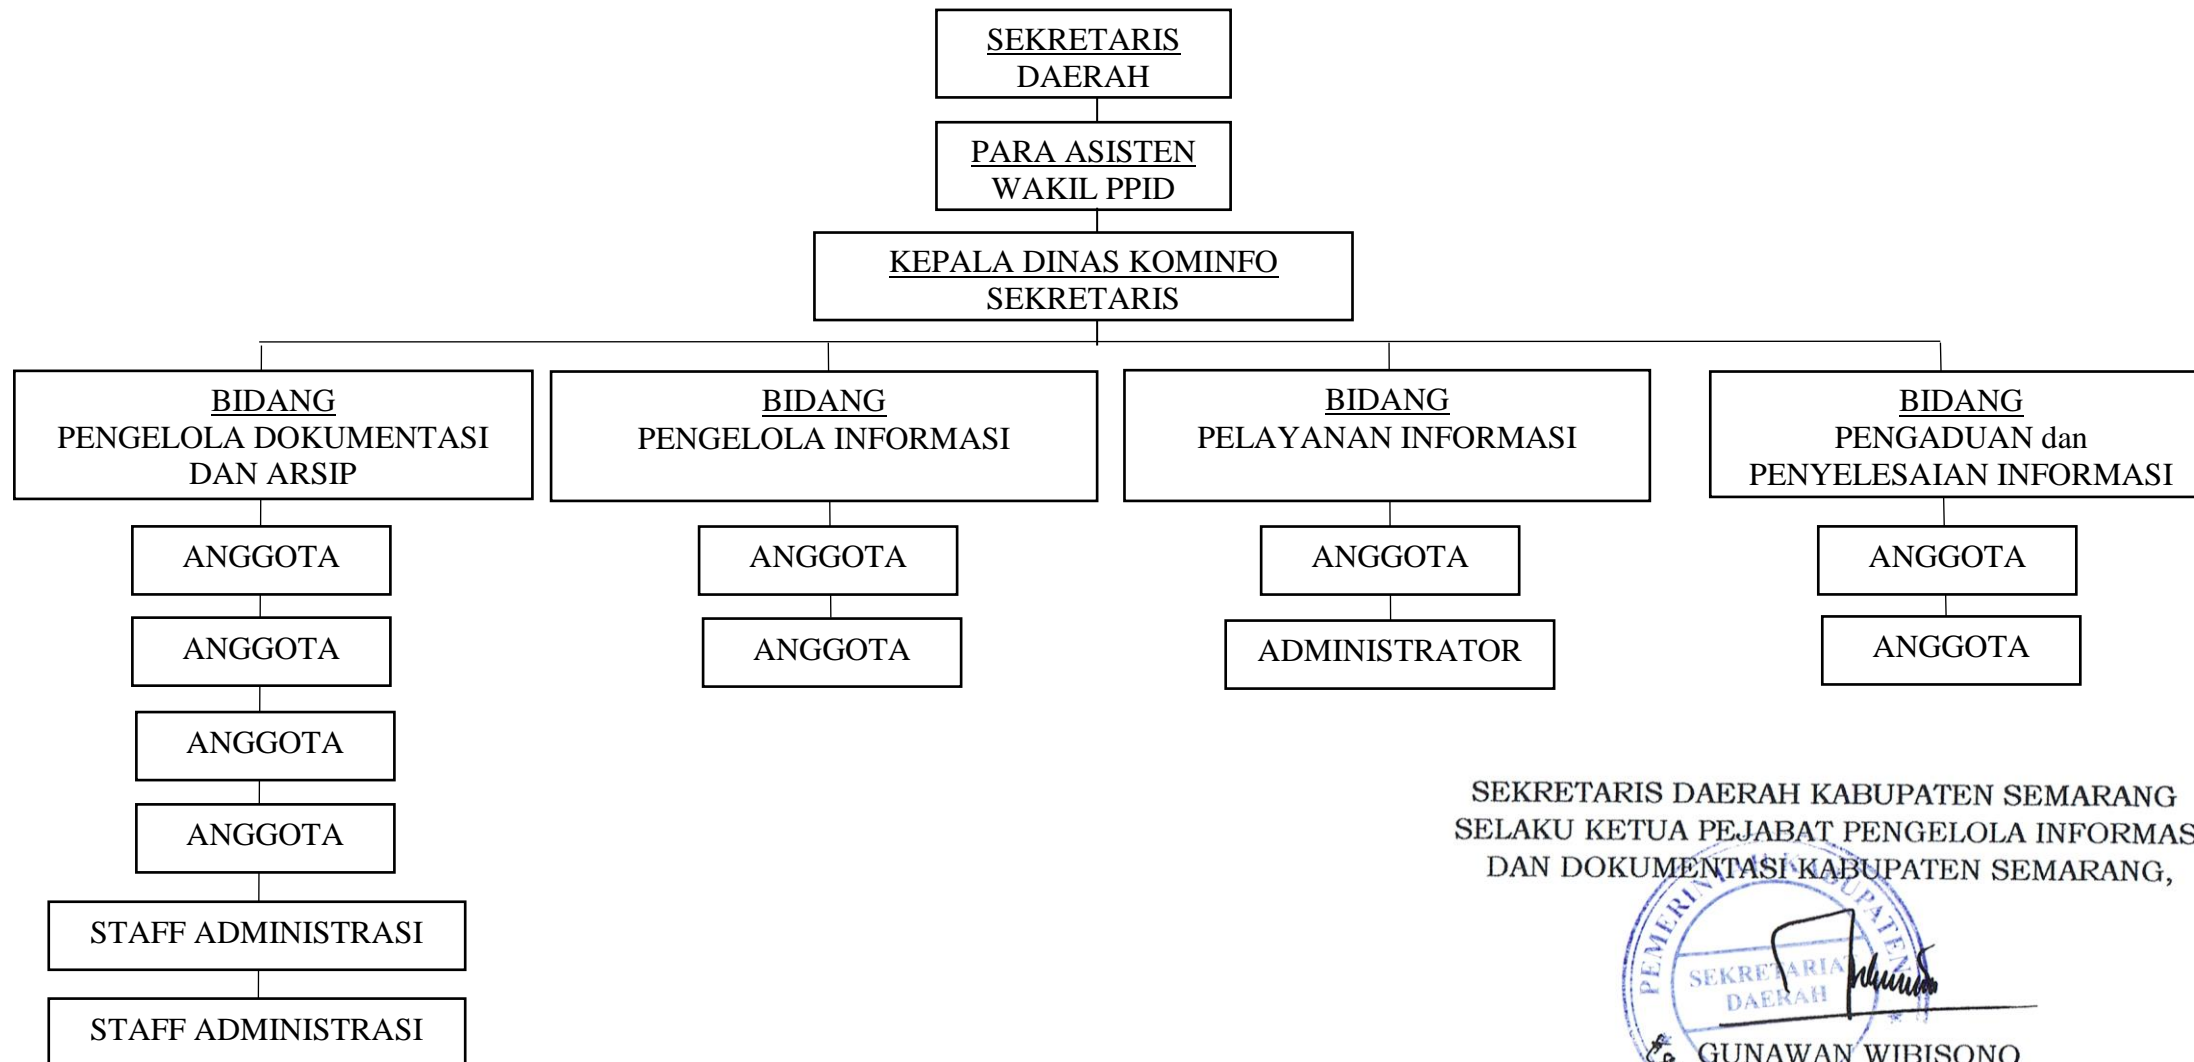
SEKRETARIS DAERAH

PARA ASISTEN WAKIL PPID

KEPALA DINAS KOMINFO SEKRETARIS

BIDANG PENGELOLA DOKUMENTASI DAN ARSIP

BIDANG PENGELOLA INFORMASI

BIDANG PELAYANAN INFORMASI

BIDANG PENGADUAN dan PENYELESAIAN INFORMASI

ANGGOTA

ANGGOTA

ANGGOTA

ANGGOTA

STAFF ADMINISTRASI

STAFF ADMINISTRASI

ANGGOTA

ANGGOTA

ANGGOTA

ADMINISTRATOR

ANGGOTA

ANGGOTA

SEKRETARIS DAERAH KABUPATEN SEMARANG SELAKU KETUA PEJABAT PENGELOLA INFORMAS DAN DOKUMENTASI KABUPATEN SEMARANG,

PEMERINTAH KABUPATEN SEKRETARIAT DAERAH

GUNAWAN WIBISONO